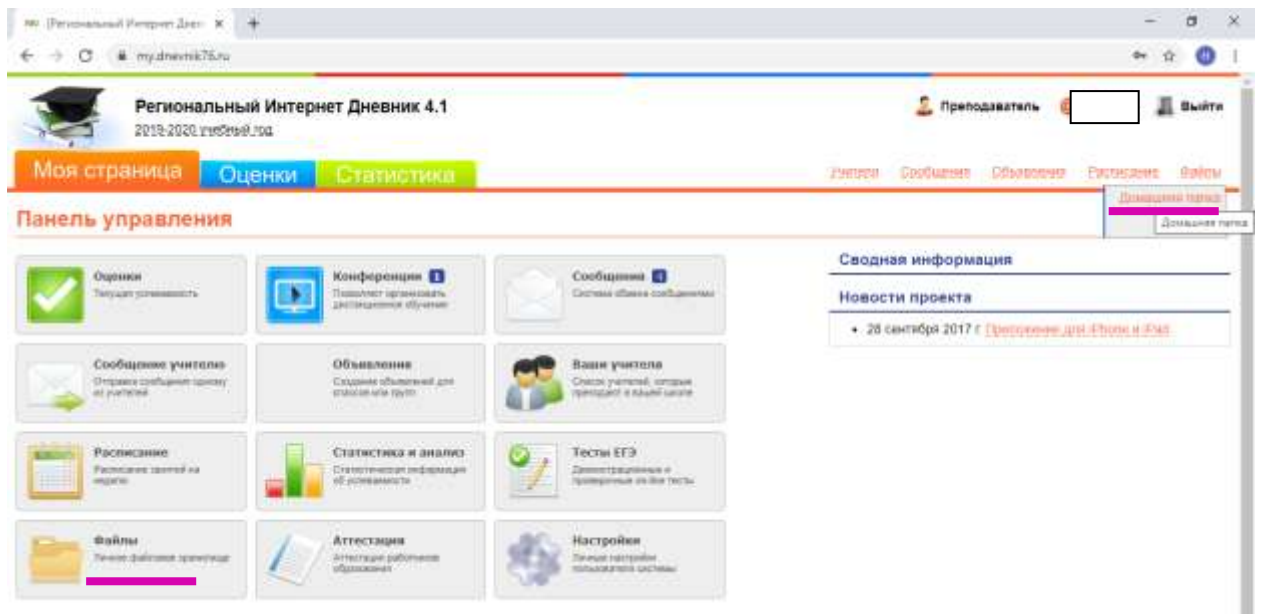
Региональный Интернет Днев ×
my.dnevnik76.ru

Региональный Интернет Дневник 4.1
2019-2020 учебный год

Преподаватель
Выйти

Моя страница
Оценки
Статистика

Учителя
Сообщения
Объявления
Расписание
Файлы

Домашняя папка
Домашняя папка

Панель управления

Оценки
Текущая успеваемость

Конференции
Позволяет организовать дистанционное обучение

Сообщения
Система обмена сообщениями

Сообщение учителю
Отправка сообщения одному из учителей

Объявления
Создание объявлений для классов или групп

Ваши учителя
Список учителей, которые преподают в вашей школе

Расписание
Расписание занятий на неделю

Статистика и анализ
Статистическая информация об успеваемости

Тесты ЕГЭ
Демонстрационные и проверочные онлайн тесты

Файлы
Личное файловое хранилище

Аттестация
Аттестация работников образования

Настройки
Личные настройки пользователя системы

Сводная информация

Новости проекта

• 28 сентября 2017 г. Приложение для iPhone и iPad